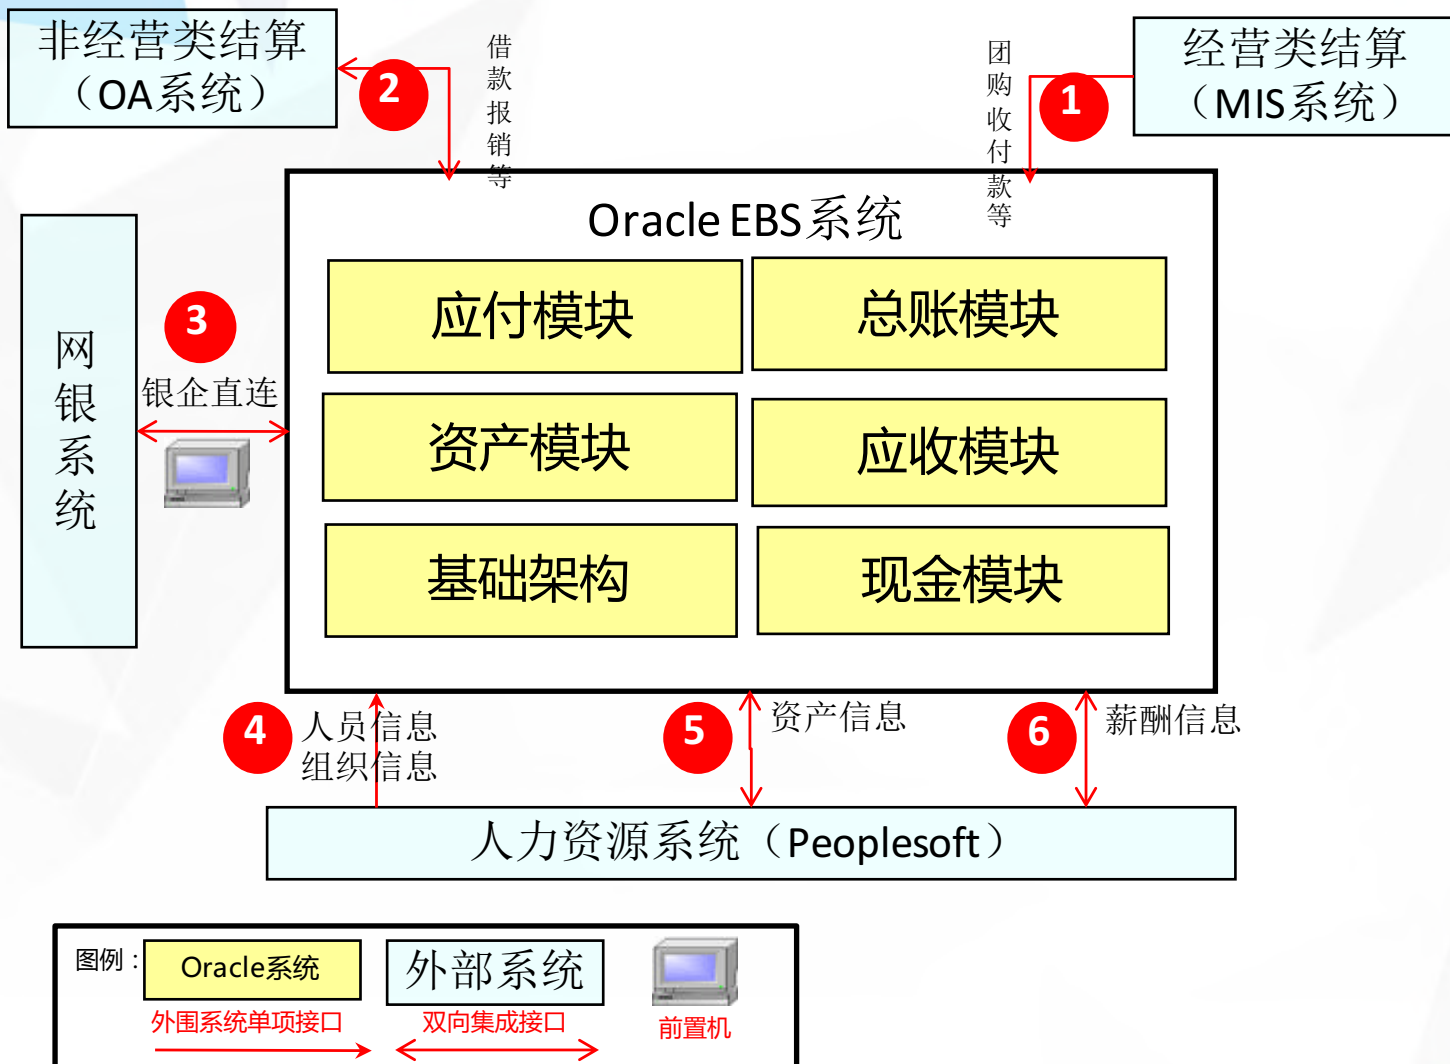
非经营类结算（OA系统）

2

借款报销等

团购收付款等

1

经营类结算（MIS系统）

Oracle EBS系统

应付模块

总账模块

资产模块

应收模块

基础架构

现金模块

网银系统

3

银企直连

4

人员信息
组织信息

5

资产信息

6

薪酬信息

人力资源系统（Peoplesoft）

图例：

Oracle系统

外围系统单项接口

外部系统

双向集成接口

前置机